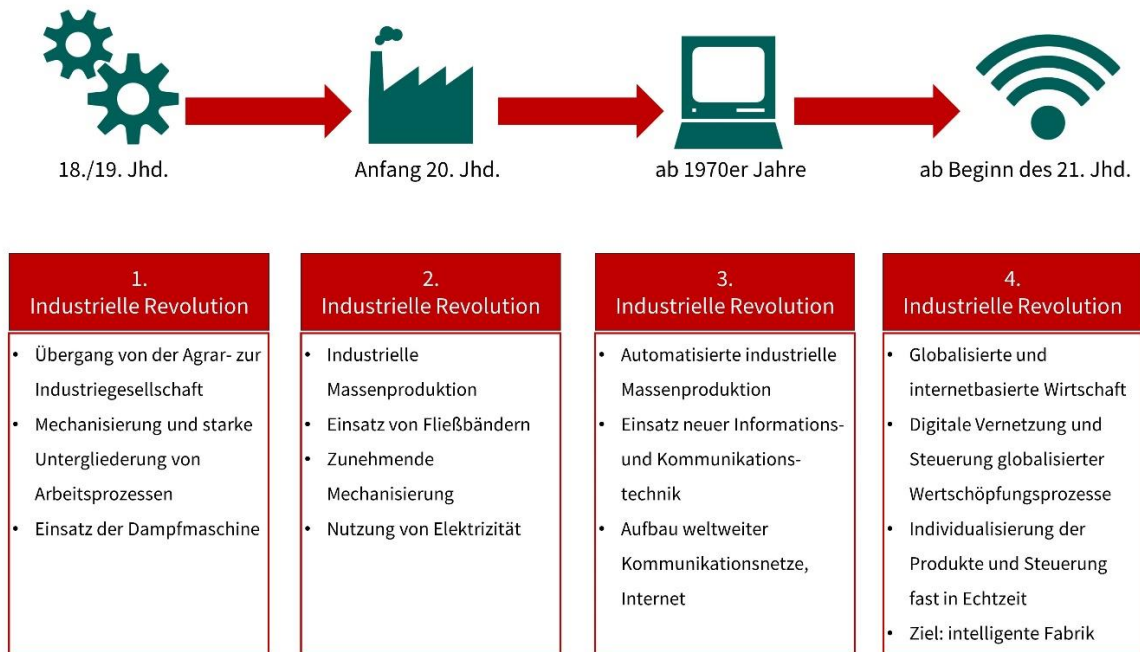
18./19. Jhd.

Anfang 20. Jhd.

ab 1970er Jahre

ab Beginn des 21. Jhd.

1. Industrielle Revolution

- Übergang von der Agrar- zur Industriegesellschaft
- Mechanisierung und starke Untergliederung von Arbeitsprozessen
- Einsatz der Dampfmaschine

2. Industrielle Revolution

- Industrielle Massenproduktion
- Einsatz von Fließbändern
- Zunehmende Mechanisierung
- Nutzung von Elektrizität

3. Industrielle Revolution

- Automatisierte industrielle Massenproduktion
- Einsatz neuer Informations- und Kommunikationstechnik
- Aufbau weltweiter Kommunikationsnetze, Internet

4. Industrielle Revolution

- Globalisierte und internetbasierte Wirtschaft
- Digitale Vernetzung und Steuerung globalisierter Wertschöpfungsprozesse
- Individualisierung der Produkte und Steuerung fast in Echtzeit
- Ziel: intelligente Fabrik